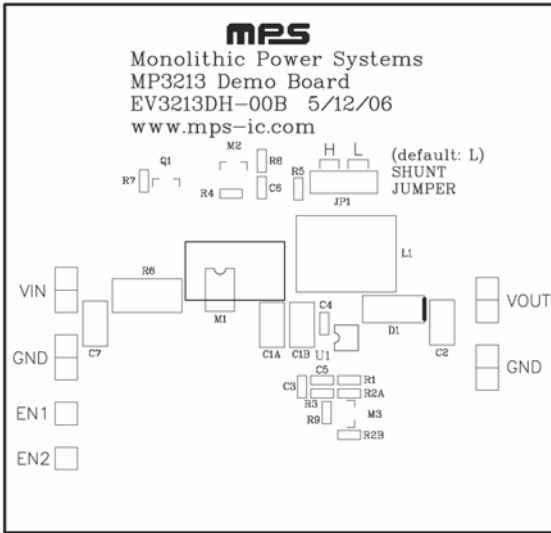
mps
Monolithic Power Systems
MP3213 Demo Board
EV3213DH-00B 5/12/06
www.mps-ic.com

M2
Q1
R7
R4
R8
C6
R5
H L
JP1
(default: L)
SHUNT
JUMPER

L1
R6
VIN
M1
C4
D1
VOUT
GND
C7
C1A
C1B
U1
C2
GND
C5
R1
C3
R2A
R3
M3
EN1
R9
R2B
EN2